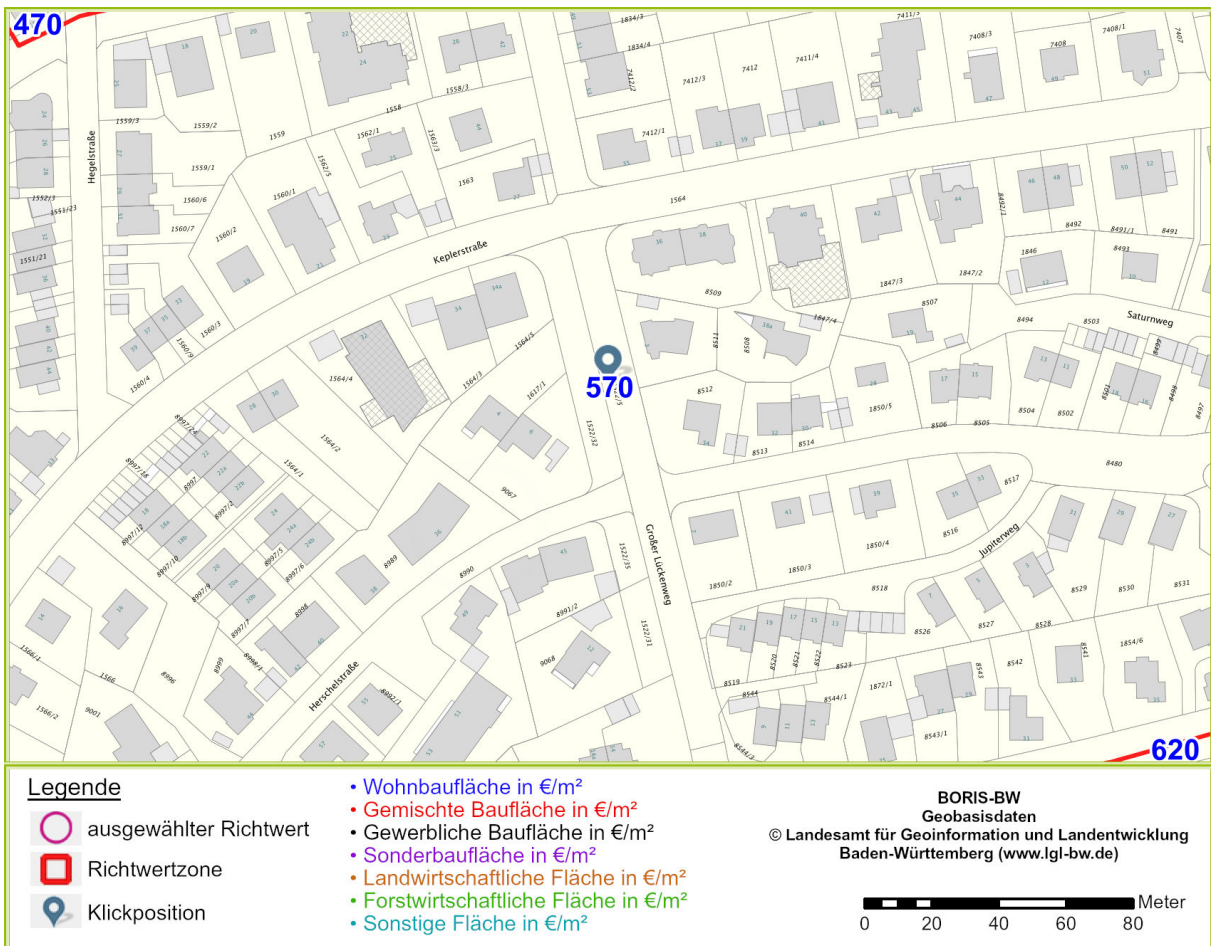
470

570

620

Hegelstraße

Keplerstraße

Saturnweg

Großer Lückenweg

Jupiterweg

Herschelstraße

Legende

ausgewählter Richtwert

Richtwertzone

Klickposition

• Wohnbaufläche in €/m²
• Gemischte Baufläche in €/m²
• Gewerbliche Baufläche in €/m²
• Sonderbaufläche in €/m²
• Landwirtschaftliche Fläche in €/m²
• Forstwirtschaftliche Fläche in €/m²
• Sonstige Fläche in €/m²

BORIS-BW
Geobasisdaten
© Landesamt für Geoinformation und Landentwicklung
Baden-Württemberg (www.lgl-bw.de)

Meter
0 20 40 60 80